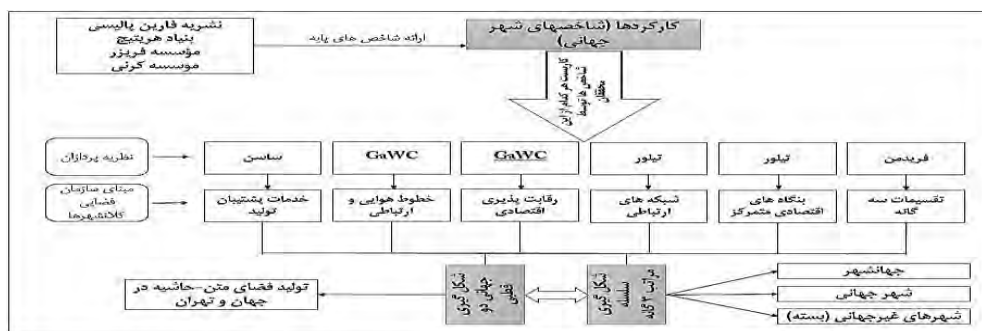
نشریه فارین پالیسی
بنیاد هریتیج
موسسه فریزر
موسسه کرنی

ارائه شاخص های پایه

کارکردها (شاخصهای شهر جهانی)

کاربست هر کدام از این شاخص ها توسط محققان

نظریه پردازان

ساسن

GaWC

GaWC

تیلور

تیلور

فریدمن

مبنای سازمان فضایی کلانشهرها

خدمات پشتیبان تولید

خطوط هوایی و ارتباطی

رقابت پذیری اقتصادی

شبکه های ارتباطی

بنگاه های اقتصادی متمرکز

تقسیمات سه گانه

تولید فضای متن-حاشیه در جهان و تهران

شکل گیری جهانی دو قطبی

شکل گیری سلسله مراتب ۳ گانه

جهانشهر

شهر جهانی

شهرهای غیرجهانی (بسته)